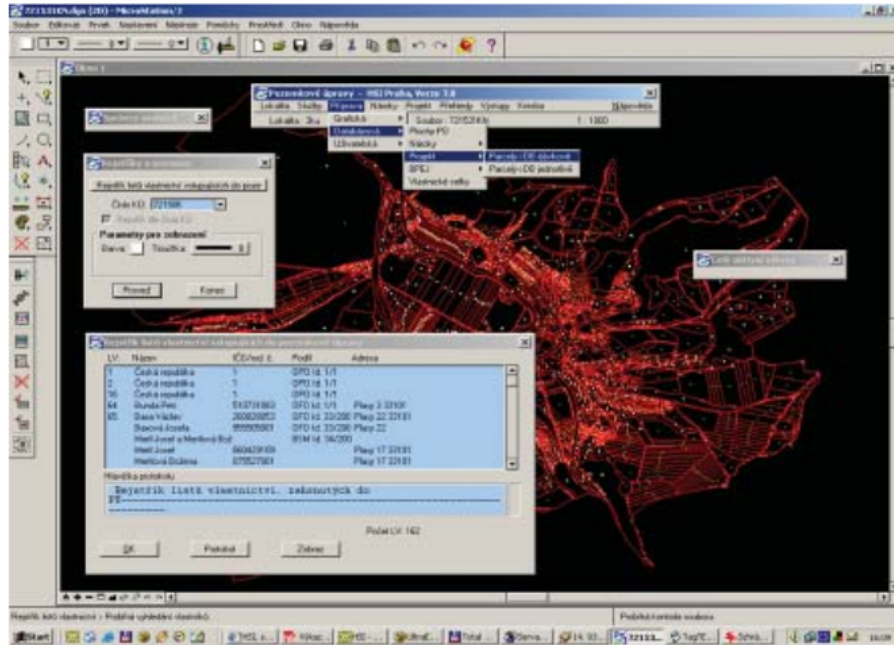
721516K.dgn (2D) - MicroStation/J

Soubor Editovat Prvek Nastavení Nástroje Pomůcky Prostředí Okno Nápověda

Okno 1

Pozemkové úpravy - HSI Praha, Verze 7.0

Lokalita Služby Příprava Návrhy Projekt Přehledy Výstupy Kontrola Nápověda

Lokalita: 3ka

Grafická

Databázová

Uživatelská

Soubor: 721516K.dgn

1 : 1000

Plochy PD

Nároky

Projekt

BPEJ

Vlastnické vztahy

Parcely DB duplicitní

Parcely DB jednotlivé

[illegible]

Rejstřík listů vlastnictví

Rejstřík listů vlastnictví vstupujících do úprav

Číslo KÚ: 721516

Rejstřík dle čísla KÚ

Parametry pro zobrazení

Barva Tloušťka 0

Provést Konec

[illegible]

Rejstřík listů vlastnictví vstupujících do pozemkové úpravy

| LV | Název | IČO/rod. č. | Podíl | Adresa |
|---|---|---|---|---|
| 1 | Česká republika | 1 | SPD Id. 1/1 | |
| 2 | Česká republika | 1 | SPD Id. 1/1 | |
| 56 | Česká republika | 1 | SPD Id. 1/1 | |
| 64 | Bunda Petr | 510731893 | SPD Id. 1/1 | Plavy 3 33101 |
| 65 | Baxa Václav | 360626053 | SPD Id. 33/200 | Plavy 22 33101 |
| | Baxová Josefa | 355505001 | SPD Id. 33/200 | Plavy 22 |
| | Meišl Josef a Meišlová Božena | | BSM Id. 34/200 | |
| | Meišl Josef | 560429109 | | Plavy 17 33101 |
| | Meišlová Božena | 575527001 | | Plavy 17 33101 |

Hlavička protokolu

Rejstřík listů vlastnictví zahrnutých do PÚ

Počet LV: 162

OK Protokol Zobrazit

Rejstřík listů vlastnictví > Položka vyhledání vlastníků

Probíhá kontrola souboru

Start